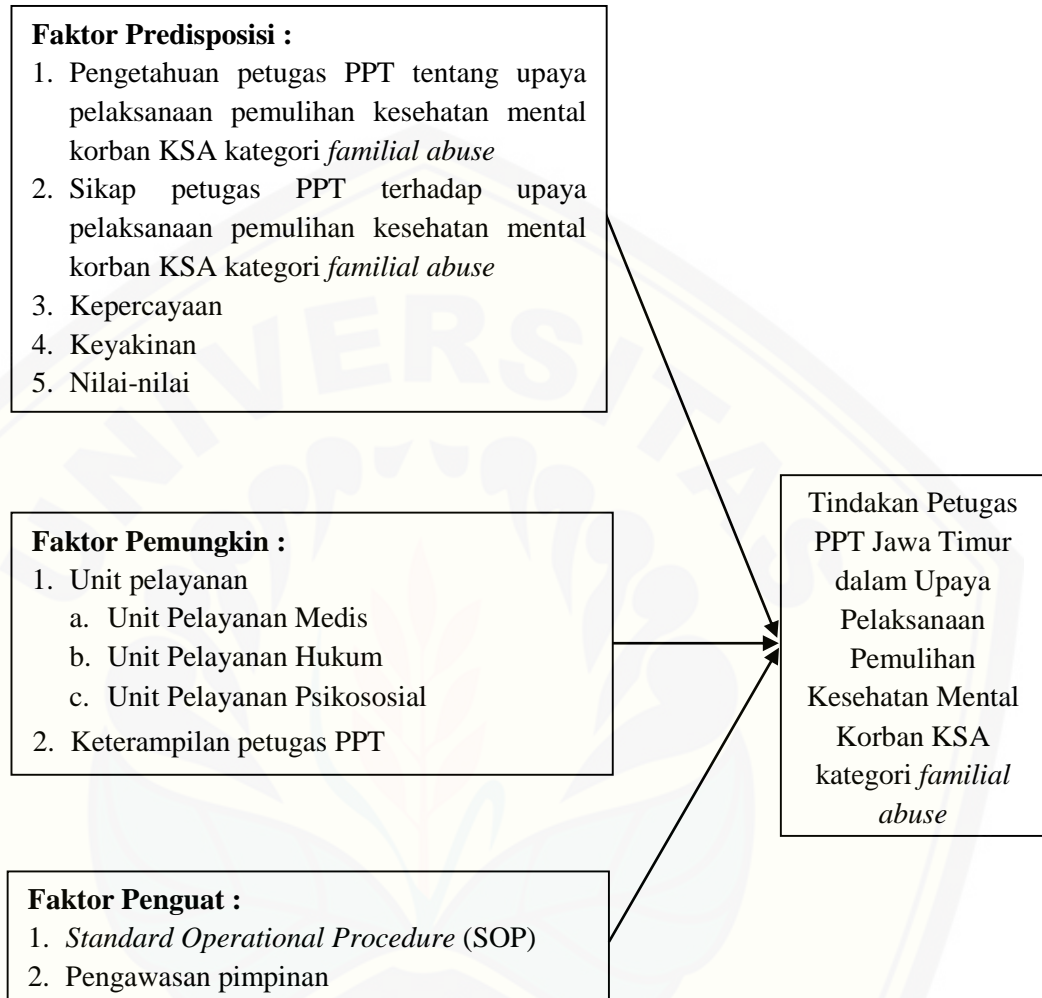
**Faktor Predisposisi :**

1. Pengetahuan petugas PPT tentang upaya pelaksanaan pemulihan kesehatan mental korban KSA kategori *familial abuse*
2. Sikap petugas PPT terhadap upaya pelaksanaan pemulihan kesehatan mental korban KSA kategori *familial abuse*
3. Kepercayaan
4. Keyakinan
5. Nilai-nilai

**Faktor Pemungkin :**

1. Unit pelayanan
   a. Unit Pelayanan Medis
   b. Unit Pelayanan Hukum
   c. Unit Pelayanan Psikososial
2. Keterampilan petugas PPT

**Faktor Penguat :**

1. *Standard Operational Procedure* (SOP)
2. Pengawasan pimpinan

Tindakan Petugas PPT Jawa Timur dalam Upaya Pelaksanaan Pemulihan Kesehatan Mental Korban KSA kategori *familial abuse*